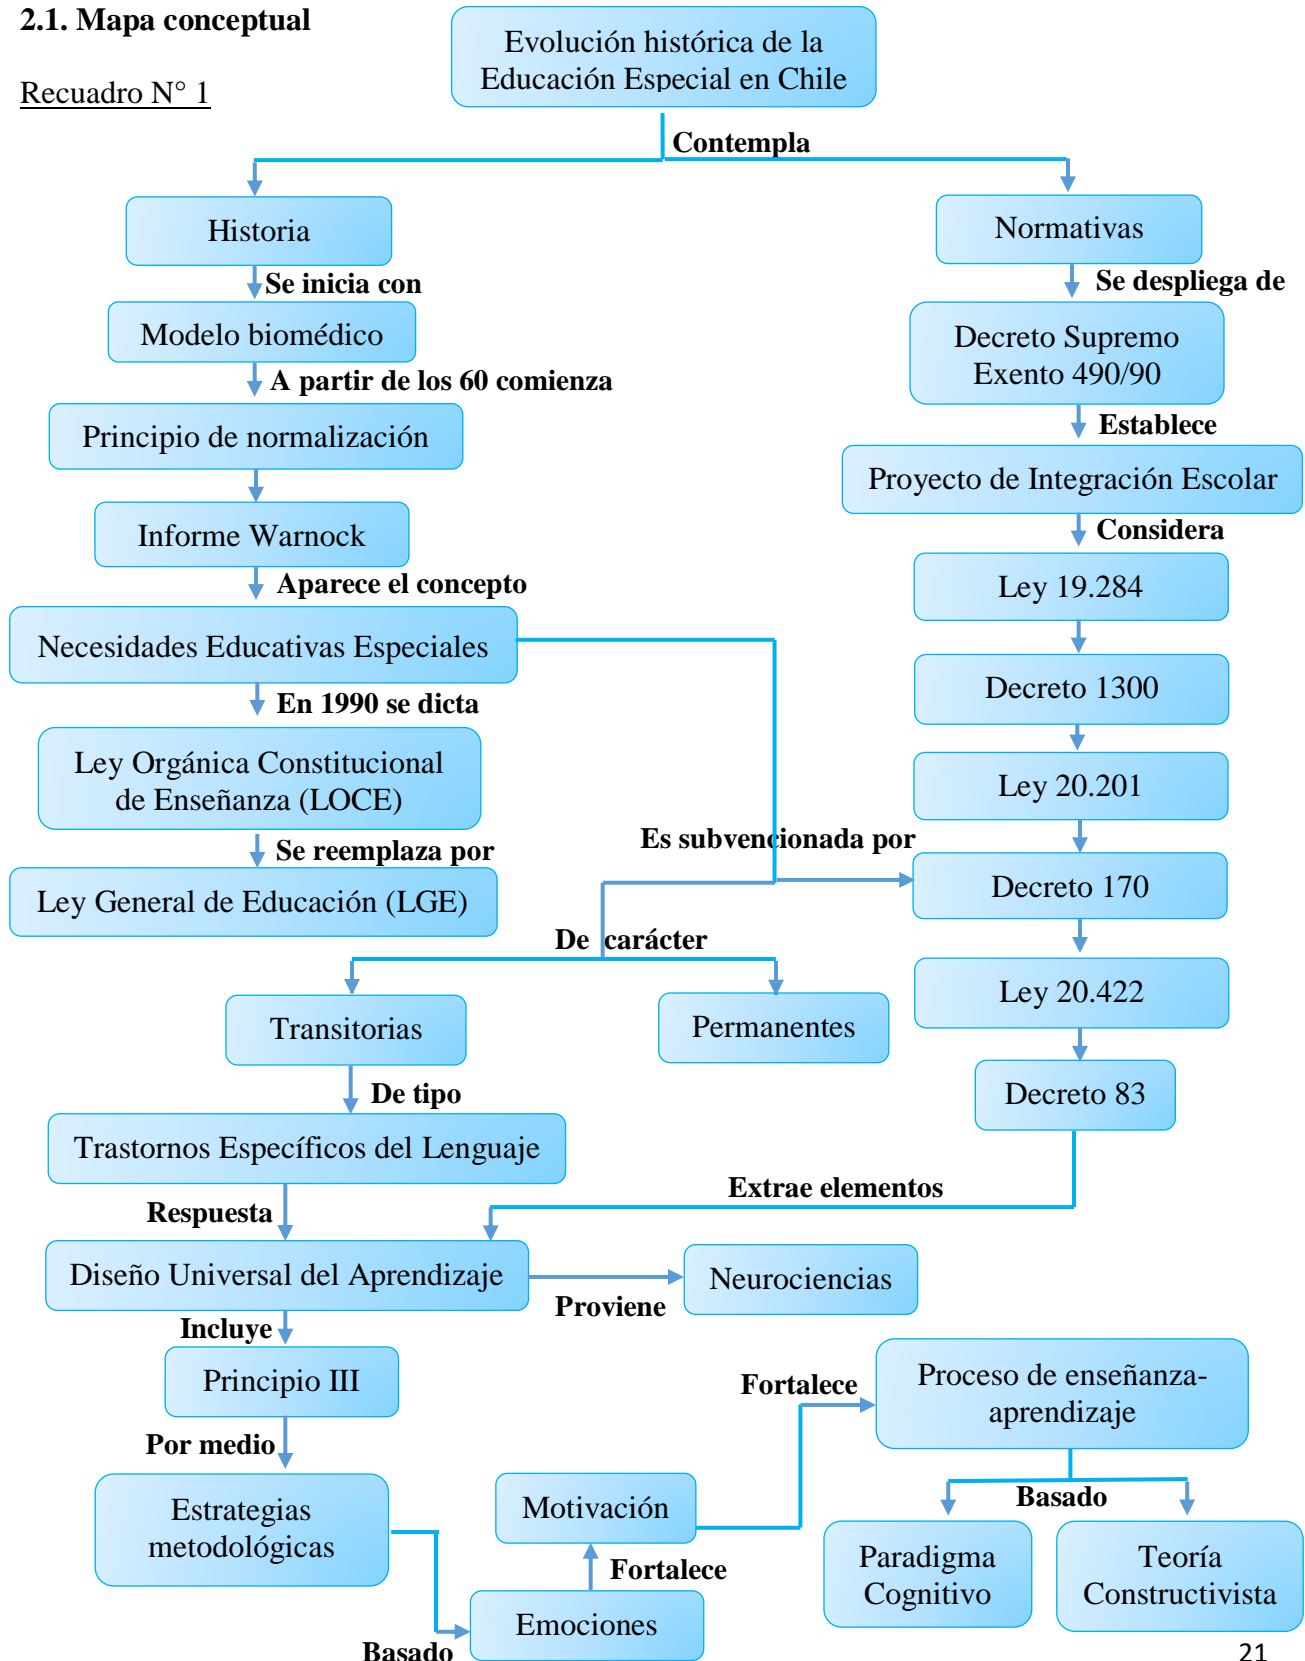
2.1. Mapa conceptual

Recuadro N° 1

Evolución histórica de la Educación Especial en Chile

Contempla

Historia

Se inicia con

Modelo biomédico

A partir de los 60 comienza

Principio de normalización

Informe Warnock

Aparece el concepto

Necesidades Educativas Especiales

En 1990 se dicta

Ley Orgánica Constitucional de Enseñanza (LOCE)

Se reemplaza por

Ley General de Educación (LGE)

Normativas

Se despliega de

Decreto Supremo Exento 490/90

Establece

Proyecto de Integración Escolar

Considera

Ley 19.284

Decreto 1300

Ley 20.201

Es subvencionada por

Decreto 170

Ley 20.422

Decreto 83

De carácter

Transitorias

Permanentes

De tipo

Trastornos Específicos del Lenguaje

Extrae elementos

Respuesta

Diseño Universal del Aprendizaje

Proviene

Neurociencias

Incluye

Principio III

Por medio

Estrategias metodológicas

Basado

Emociones

Fortalece

Motivación

Fortalece

Proceso de enseñanza-aprendizaje

Basado

Paradigma Cognitivo

Teoría Constructivista

21